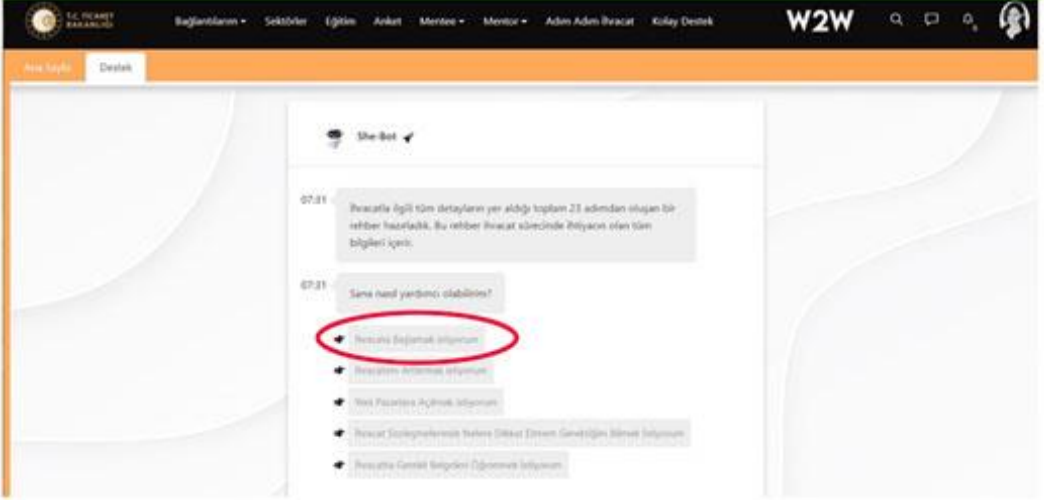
T.C. TİCARET BAKANLIĞI

Bağlantılarım ▾ Sektörler Eğitim Anket Mentee ▾ Mentor ▾ Adım Adım İhracat Kolay Destek

W2W

Ana Sayfa Destek

She-Bot

07:31 İhracatla ilgili tüm detayları yer aldığı toplam 23 adımdan oluşan bir rehber hazırladık. Bu rehber ihracat sürecinde ihtiyacın olan tüm bilgileri içerir.

07:31 Sana nasıl yardımcı olabilirim?

İhracata Başlamak İstiyorum

İhracatımı Artırmak İstiyorum

Yeni Pazarlara Açılmak İstiyorum

İhracat Sözleşmelerinde Nelere Dikkat Etmem Gerektiğini Bilmek İstiyorum

İhracatta Gerekli Belgeleri Öğrenmek İstiyorum